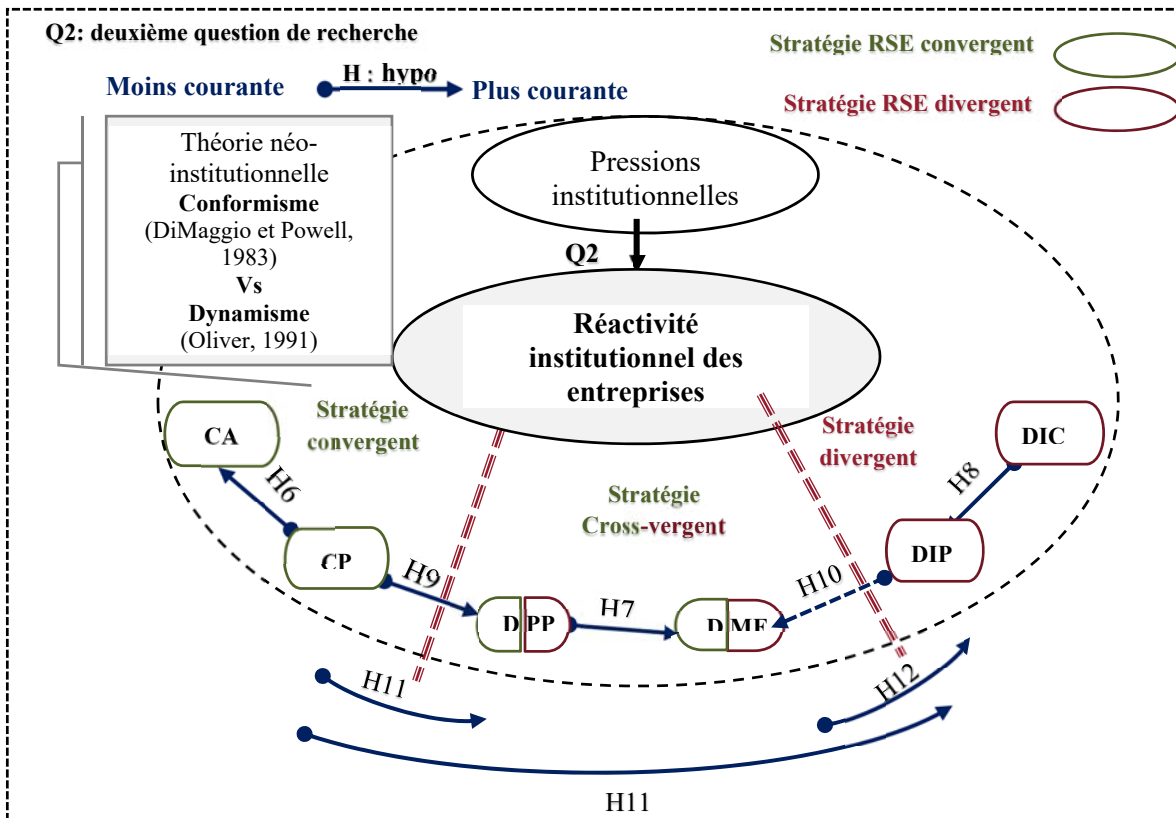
Q2: deuxième question de recherche

Stratégie RSE convergent

Stratégie RSE divergent

Moins courante

H : hypo

Plus courante

Théorie néo-institutionnelle
Conformisme
(DiMaggio et Powell, 1983)
Vs
Dynamisme
(Oliver, 1991)

Pressions institutionnelles

Q2

Réactivité institutionnel des entreprises

CA

Stratégie convergent

Stratégie divergent

DIC

H6

Stratégie Cross-vergent

H8

CP

H9

DIP

H10

DPP

H7

DMF

H11

H12

H11